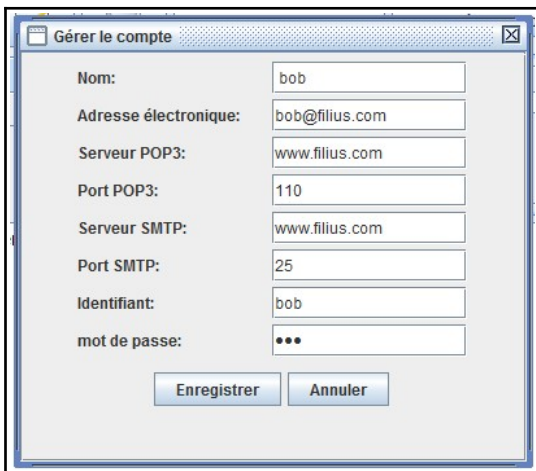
Gérer le compte

Nom: bob

Adresse électronique: bob@filius.com

Serveur POP3: www.filius.com

Port POP3: 110

Serveur SMTP: www.filius.com

Port SMTP: 25

Identifiant: bob

mot de passe: •••

Enregistrer Annuler